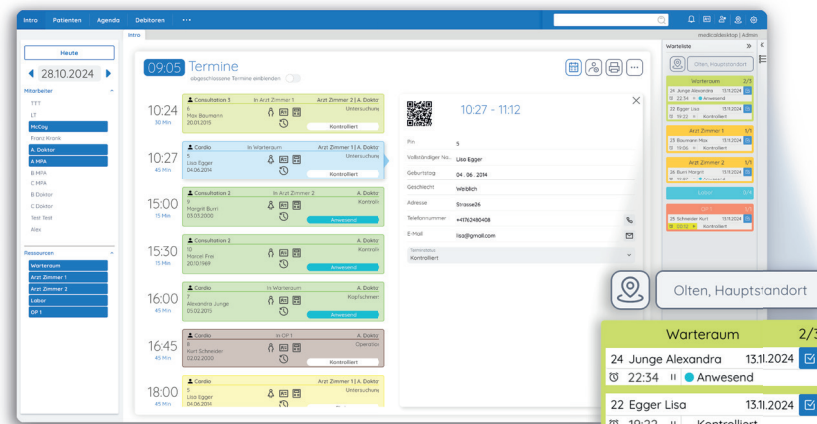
Intro Patienten Agenda Debitoren ···

medicaldesktop | Admin

Intro

Heute

28.10.2024

Mitarbeiter

TTT
LT
McCoy
Franz Krank
A. Doktor
A MPA
B MPA
C MPA
B Doktor
C Doktor
Test Test
Alex

Ressourcen

Warteraum
Arzt Zimmer 1
Arzt Zimmer 2
Labor
OP 1

09:05 Termine
abgeschlossene Termine einblenden

10:24
30 Min
Consultation 3 | In Arzt Zimmer 1 | Arzt Zimmer 2 | A. Doktor
6
Max Baumann
20.01.2015
Untersuchung
Kontrolliert

10:27
45 Min
Cardio | In Warteraum | Arzt Zimmer 1 | A. Doktor
5
Lisa Egger
04.06.2014
Untersuchung
Kontrolliert

15:00
15 Min
Consultation 2 | In Arzt Zimmer 2 | A. Doktor
9
Margrit Burri
03.03.2000
Kontroll
Anwesend

15:30
15 Min
Consultation 2 | A. Doktor
10
Marcel Frei
20.10.1961
Kontroll
Anwesend

16:00
45 Min
Cardio | In Warteraum | A. Doktor
7
Alexandra Junge
05.02.2015
Kopfschmerz
Anwesend

16:45
45 Min
Cardio | In OP 1 | A. Doktor
8
Kurt Schneider
02.02.2000
Operation
Kontrolliert

18:00
45 Min
Cardio | Arzt Zimmer 1 | A. Doktor
5
Lisa Egger
04.06.2014
Untersuchung

10:27 - 11:12

Pin: 5
Vollständiger Na...: Lisa Egger
Geburtstag: 04. 06. 2014
Geschlecht: Weiblich
Adresse: Strasse26
Telefonnummer: +41762480408
E-Mail: lisa@gmail.com
Terminstatus
Kontrolliert

Warteliste

Olten, Hauptstandort

Warteraum 2/3
24 Junge Alexandra 13.11.2024
22:34 Anwesend
22 Egger Lisa 13.11.2024
19:22 Kontrolliert

Arzt Zimmer 1 1/1
25 Baumann Max 13.11.2024
19:06 Kontrolliert

Arzt Zimmer 2 1/1
26 Burri Margrit 13.11.2024

Labor 0/4

OP 1 1/1
25 Schneider Kurt 13.11.2024
00:12 Kontrolliert

Olten, Hauptstandort

Warteraum 2/3
24 Junge Alexandra 13.11.2024
22:34 Anwesend

22 Egger Lisa 13.11.2024
19:22 Kontrolliert